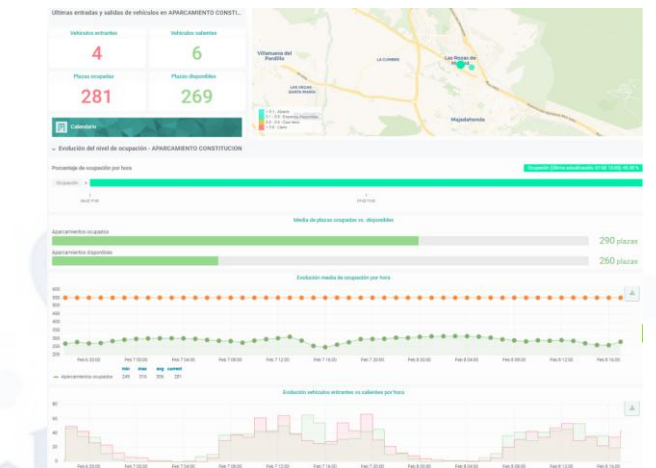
Ultimas entradas y salidas de vehículos en APARCAMIENTO CONSTI...

Vehículos entrantes
4

Vehículos salientes
6

Plazas ocupadas
281

Plazas disponibles
269

Calendario

Villanueva del Pardillo
LA CUMBRE
Las Rozas de Madrid
LAS REGAS SANTA MARIA
Majadahonda

Evolución del nivel de ocupación - APARCAMIENTO CONSTITUCION

Porcentaje de ocupación por hora

Ocupación (Última actualización: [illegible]) 48.48 %

Ocupación

Media de plazas ocupadas vs. disponibles

Aparcamientos ocupados
290 plazas

Aparcamientos disponibles
260 plazas

Evolución media de ocupación por hora

600
550
500
450
400
350
300
250
200

Feb 6 20:00 Feb 7 00:00 Feb 7 04:00 Feb 7 08:00 Feb 7 12:00 Feb 7 16:00 Feb 7 20:00 Feb 8 00:00 Feb 8 04:00 Feb 8 08:00 Feb 8 12:00 Feb 8 16:00

Aparcamientos ocupados
min max avg current
249 316 306 281

Evolución vehículos entrantes vs salientes por hora

80
60
40
20
0

Feb 6 20:00 Feb 7 00:00 Feb 7 04:00 Feb 7 08:00 Feb 7 12:00 Feb 7 16:00 Feb 7 20:00 Feb 8 00:00 Feb 8 04:00 Feb 8 08:00 Feb 8 12:00 Feb 8 16:00